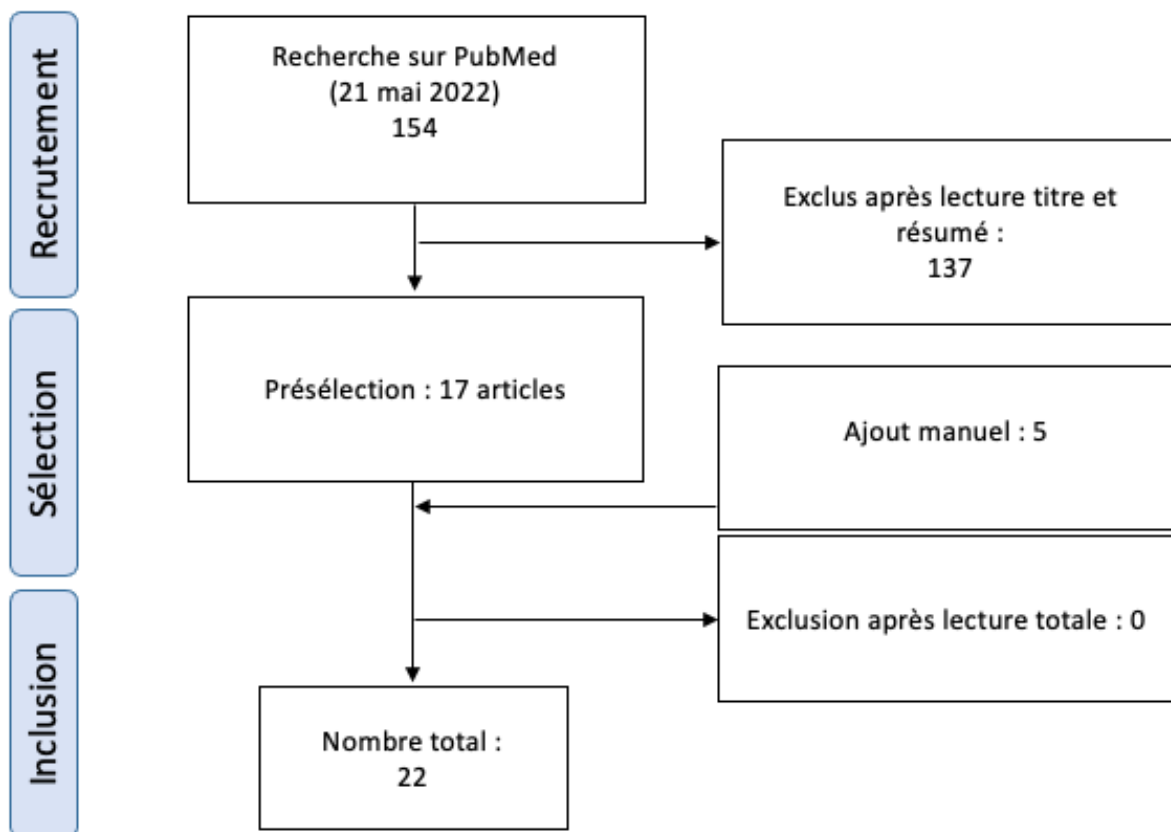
Recrutement

Recherche sur PubMed
(21 mai 2022)
154

Exclus après lecture titre et résumé :
137

Sélection

Présélection : 17 articles

Ajout manuel : 5

Inclusion

Exclusion après lecture totale : 0

Nombre total :
22